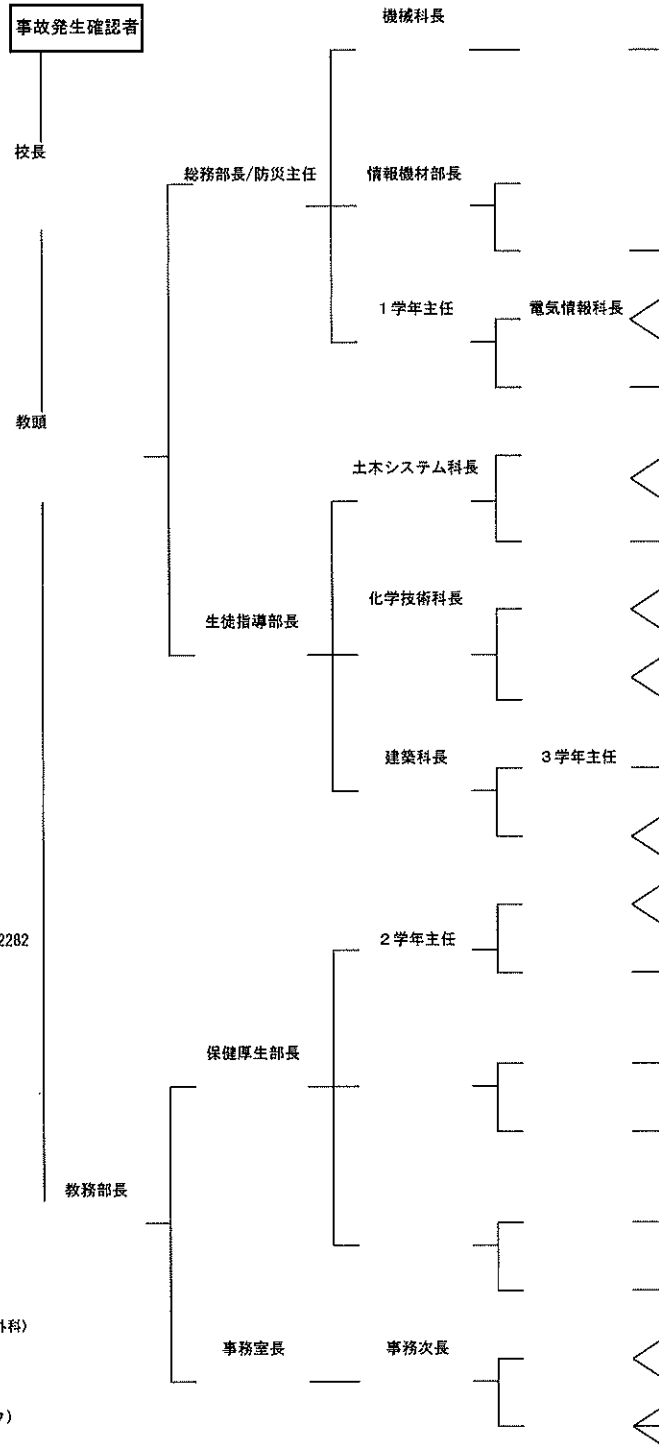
事故発生確認者

校長

教頭

2282

外科)

ァ)

総務部長/防災主任

生徒指導部長

保健厚生部長

教務部長

事務室長

機械科長

情報機材部長

1学年主任

土木システム科長

化学技術科長

建築科長

2学年主任

事務次長

電気情報科長

3学年主任